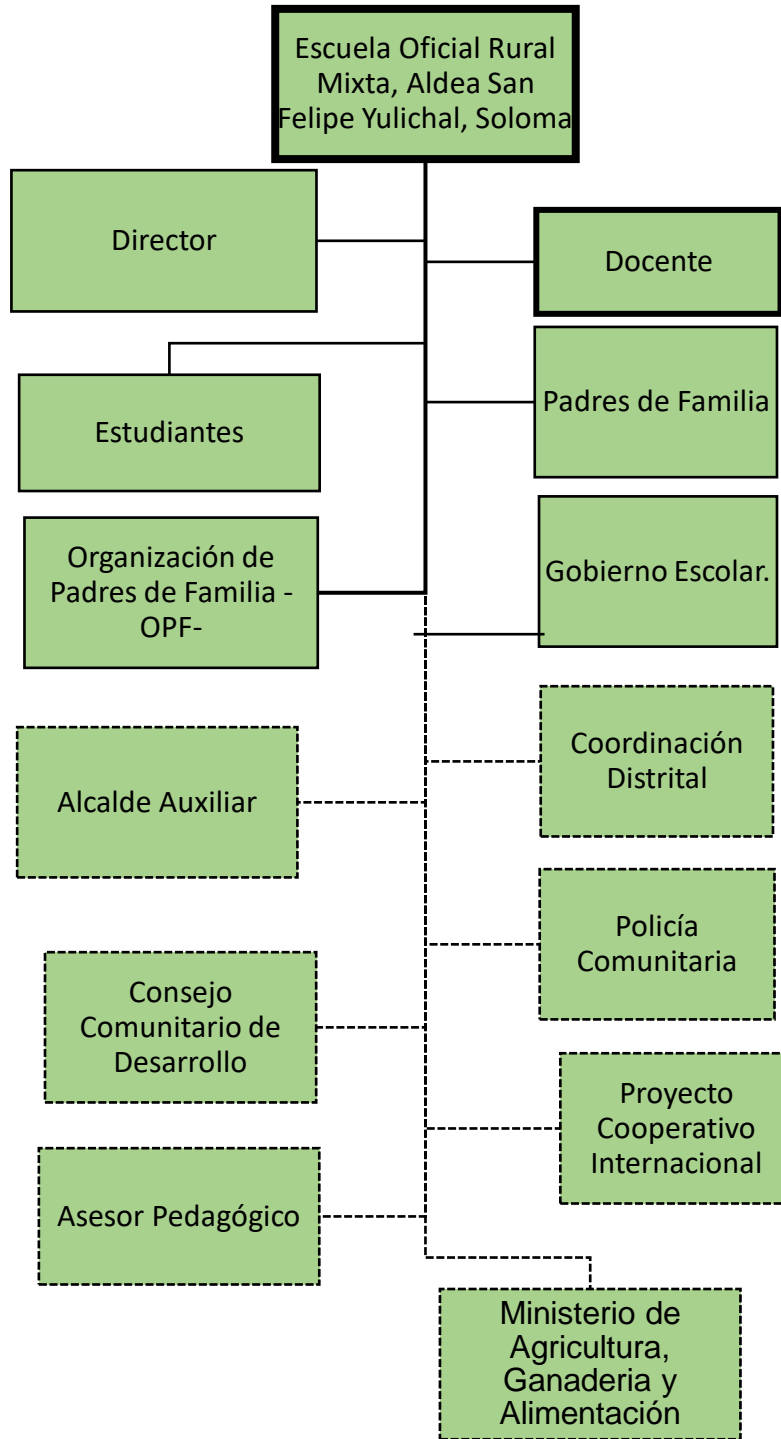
Escuela Oficial Rural Mixta, Aldea San Felipe Yulichal, Soloma

Director

Docente

Estudiantes

Padres de Familia

Organización de Padres de Familia -OPF-

Gobierno Escolar.

Coordinación Distrital

Alcalde Auxiliar

Policía Comunitaria

Consejo Comunitario de Desarrollo

Proyecto Cooperativo Internacional

Asesor Pedagógico

Ministerio de Agricultura, Ganaderia y Alimentación